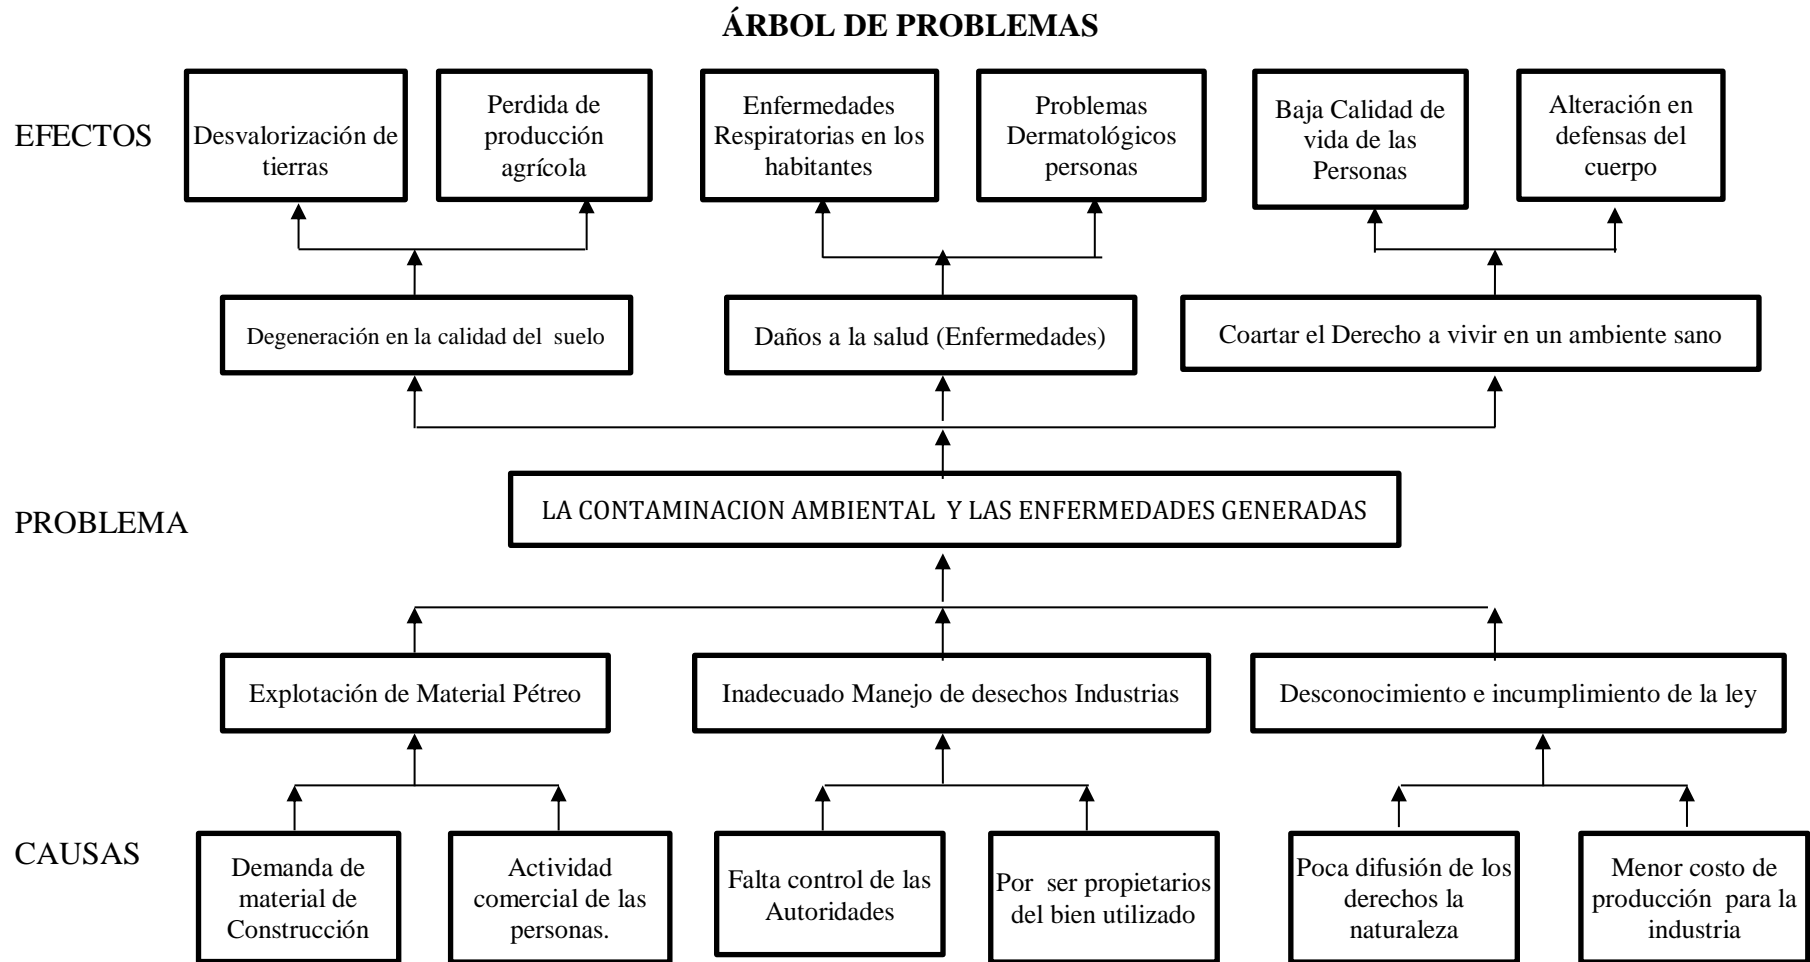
ÁRBOL DE PROBLEMAS

EFECTOS

Desvalorización de tierras

Perdida de producción agrícola

Enfermedades Respiratorias en los habitantes

Problemas Dermatológicos personas

Baja Calidad de vida de las Personas

Alteración en defensas del cuerpo

Degeneración en la calidad del suelo

Daños a la salud (Enfermedades)

Coartar el Derecho a vivir en un ambiente sano

PROBLEMA

LA CONTAMINACION AMBIENTAL Y LAS ENFERMEDADES GENERADAS

Explotación de Material Pétreo

Inadecuado Manejo de desechos Industrias

Desconocimiento e incumplimiento de la ley

CAUSAS

Demanda de material de Construcción

Actividad comercial de las personas.

Falta control de las Autoridades

Por ser propietarios del bien utilizado

Poca difusión de los derechos la naturaleza

Menor costo de producción para la industria